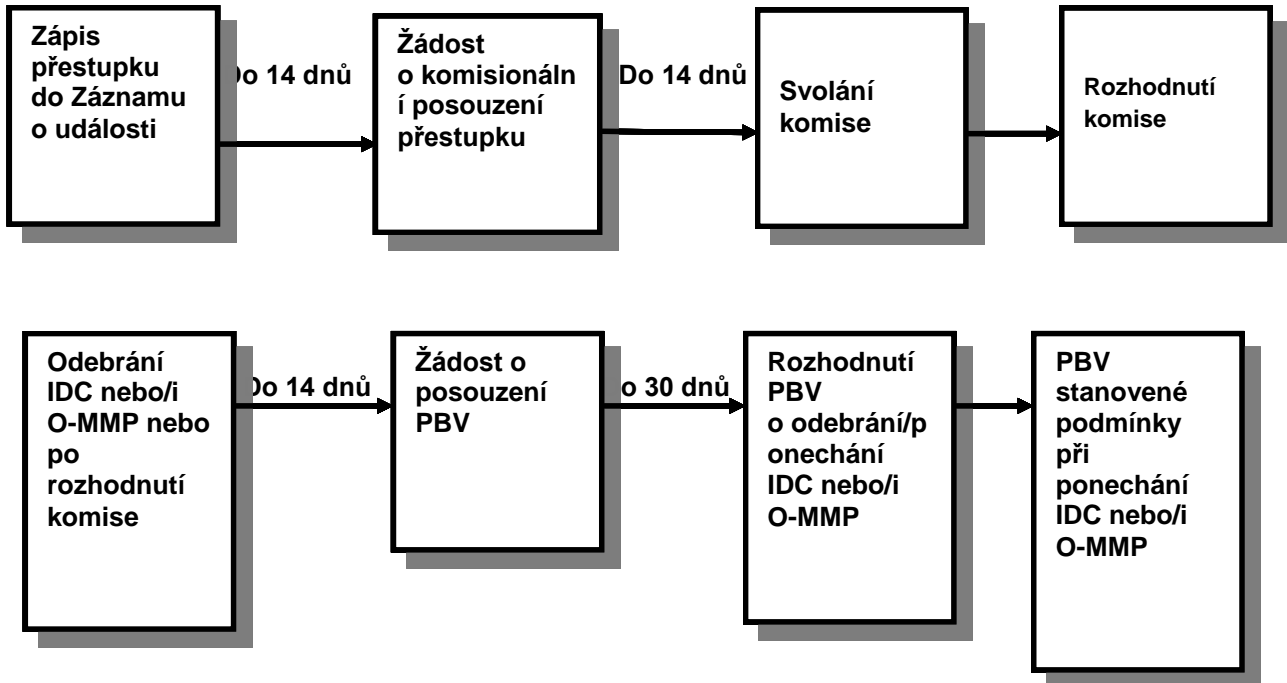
Zápis přestupku do Záznamu o události

Do 14 dnů

Žádost o komisionálně í posouzení přestupku

Do 14 dnů

Svolání komise

Rozhodnutí komise

Odebrání IDC nebo/i O-MMP nebo po rozhodnutí komise

Do 14 dnů

Žádost o posouzení PBV

o 30 dnů

Rozhodnutí PBV o odebrání/ponechání IDC nebo/i O-MMP

PBV stanovené podmínky při ponechání IDC nebo/i O-MMP